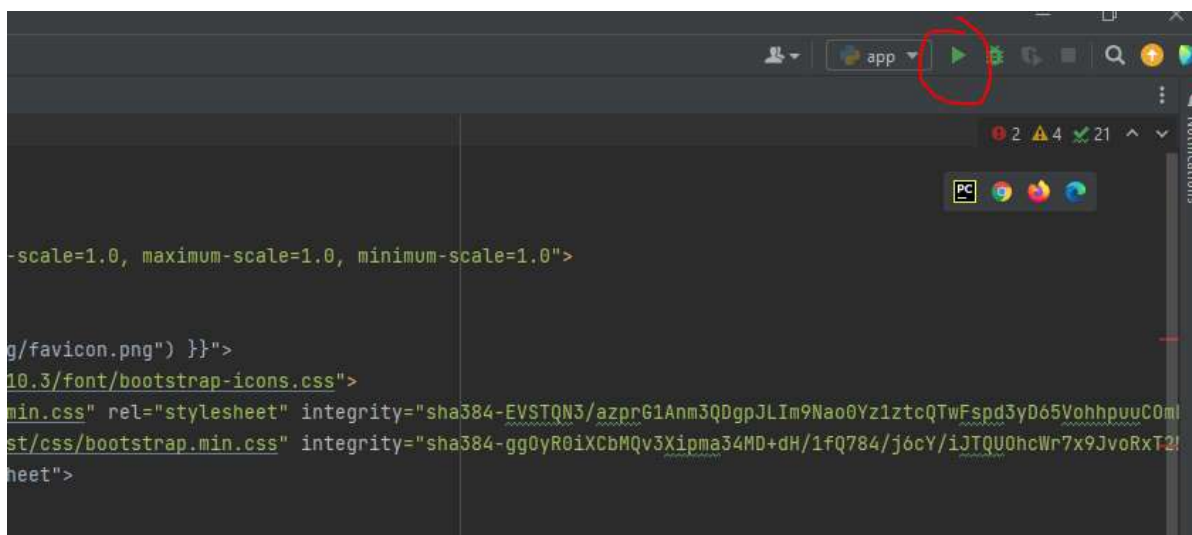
app

2 4 21

-scale=1.0, maximum-scale=1.0, minimum-scale=1.0">

g/favicon.png") }}">
10.3/font/bootstrap-icons.css">
min.css" rel="stylesheet" integrity="sha384-EVSTQN3/azprG1Anm3QDgpJLIm9Nao0Yz1ztcQTwFspd3yD65VohhpuuCOm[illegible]
st/css/bootstrap.min.css" integrity="sha384-gg0yR0iXCbMQv3Xipma34MD+dH/1fQ784/j6cY/iJTQUOhcWr7x9JvoRxT2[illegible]
heet">